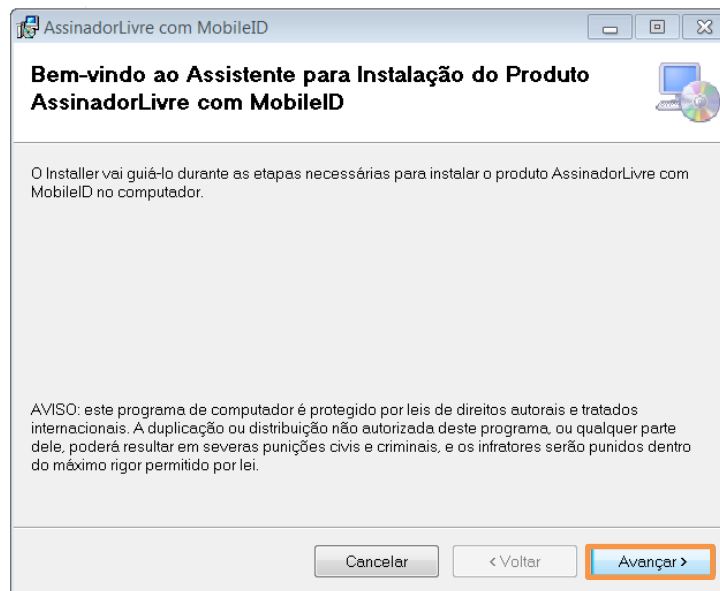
AssinadorLivre com MobileID

Bem-vindo ao Assistente para Instalação do Produto AssinadorLivre com MobileID

O Installer vai guiá-lo durante as etapas necessárias para instalar o produto AssinadorLivre com MobileID no computador.

AVISO: este programa de computador é protegido por leis de direitos autorais e tratados internacionais. A duplicação ou distribuição não autorizada deste programa, ou qualquer parte dele, poderá resultar em severas punições civis e criminais, e os infratores serão punidos dentro do máximo rigor permitido por lei.

Cancelar
< Voltar
Avançar >